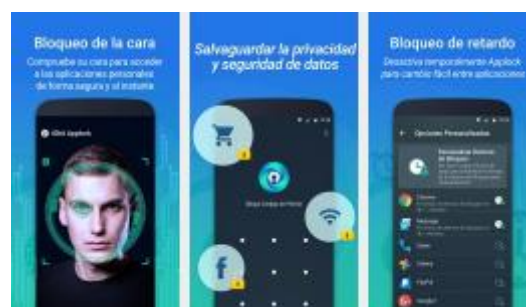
Bloqueo de la cara

Compruebe su cara para acceder a las aplicaciones personales de forma segura y al instante

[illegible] Applock

Salvaguardar la privacidad y seguridad de datos

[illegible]

Bloqueo de retardo

Desactiva temporalmente Applock para cambiar fácil entre aplicaciones

Opciones Personalizadas

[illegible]